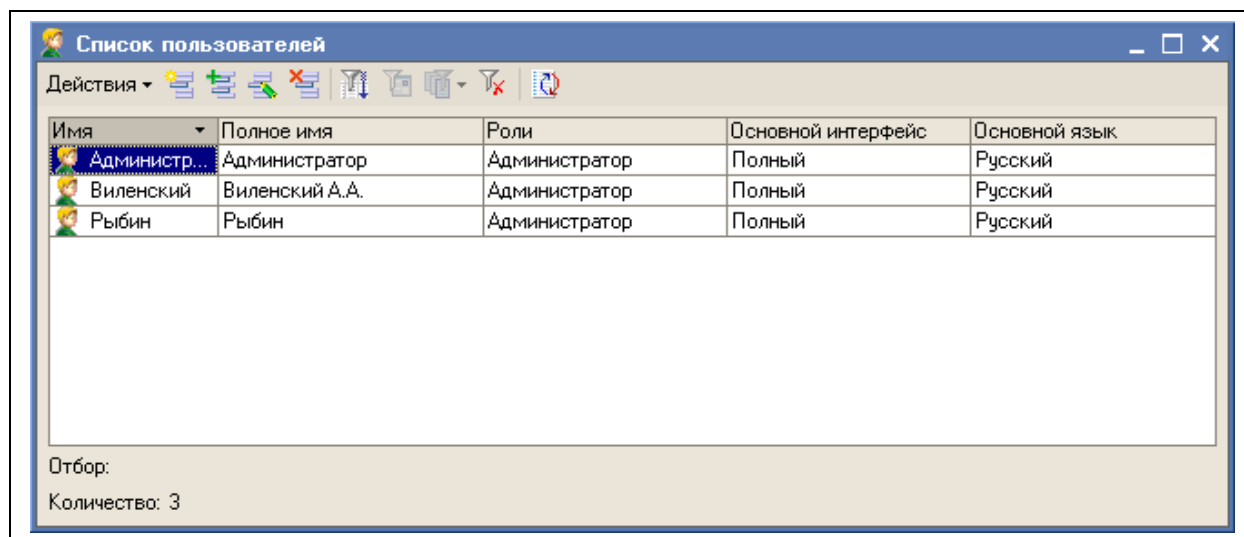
Список пользователей

Действия

| Имя | Полное имя | Роли | Основной интерфейс | Основной язык |
|---|---|---|---|---|
| Администр... | Администратор | Администратор | Полный | Русский |
| Виленский | Виленский А.А. | Администратор | Полный | Русский |
| Рыбин | Рыбин | Администратор | Полный | Русский |

Отбор:

Количество: 3